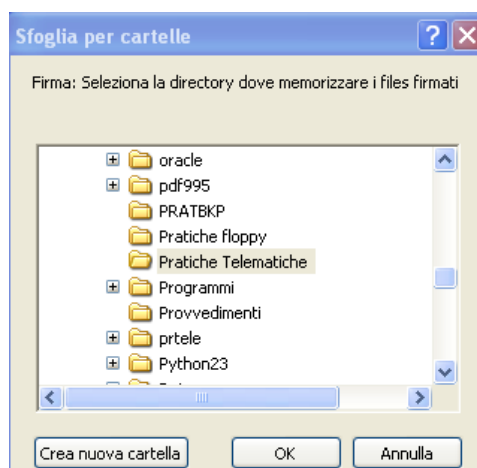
Sfoglia per cartelle

Firma: Seleziona la directory dove memorizzare i files firmati

oracle
pdf995
PRATBKP
Pratiche floppy
Pratiche Telematiche
Programmi
Provvedimenti
prtele
Python23
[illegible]

Crea nuova cartella
OK
Annulla